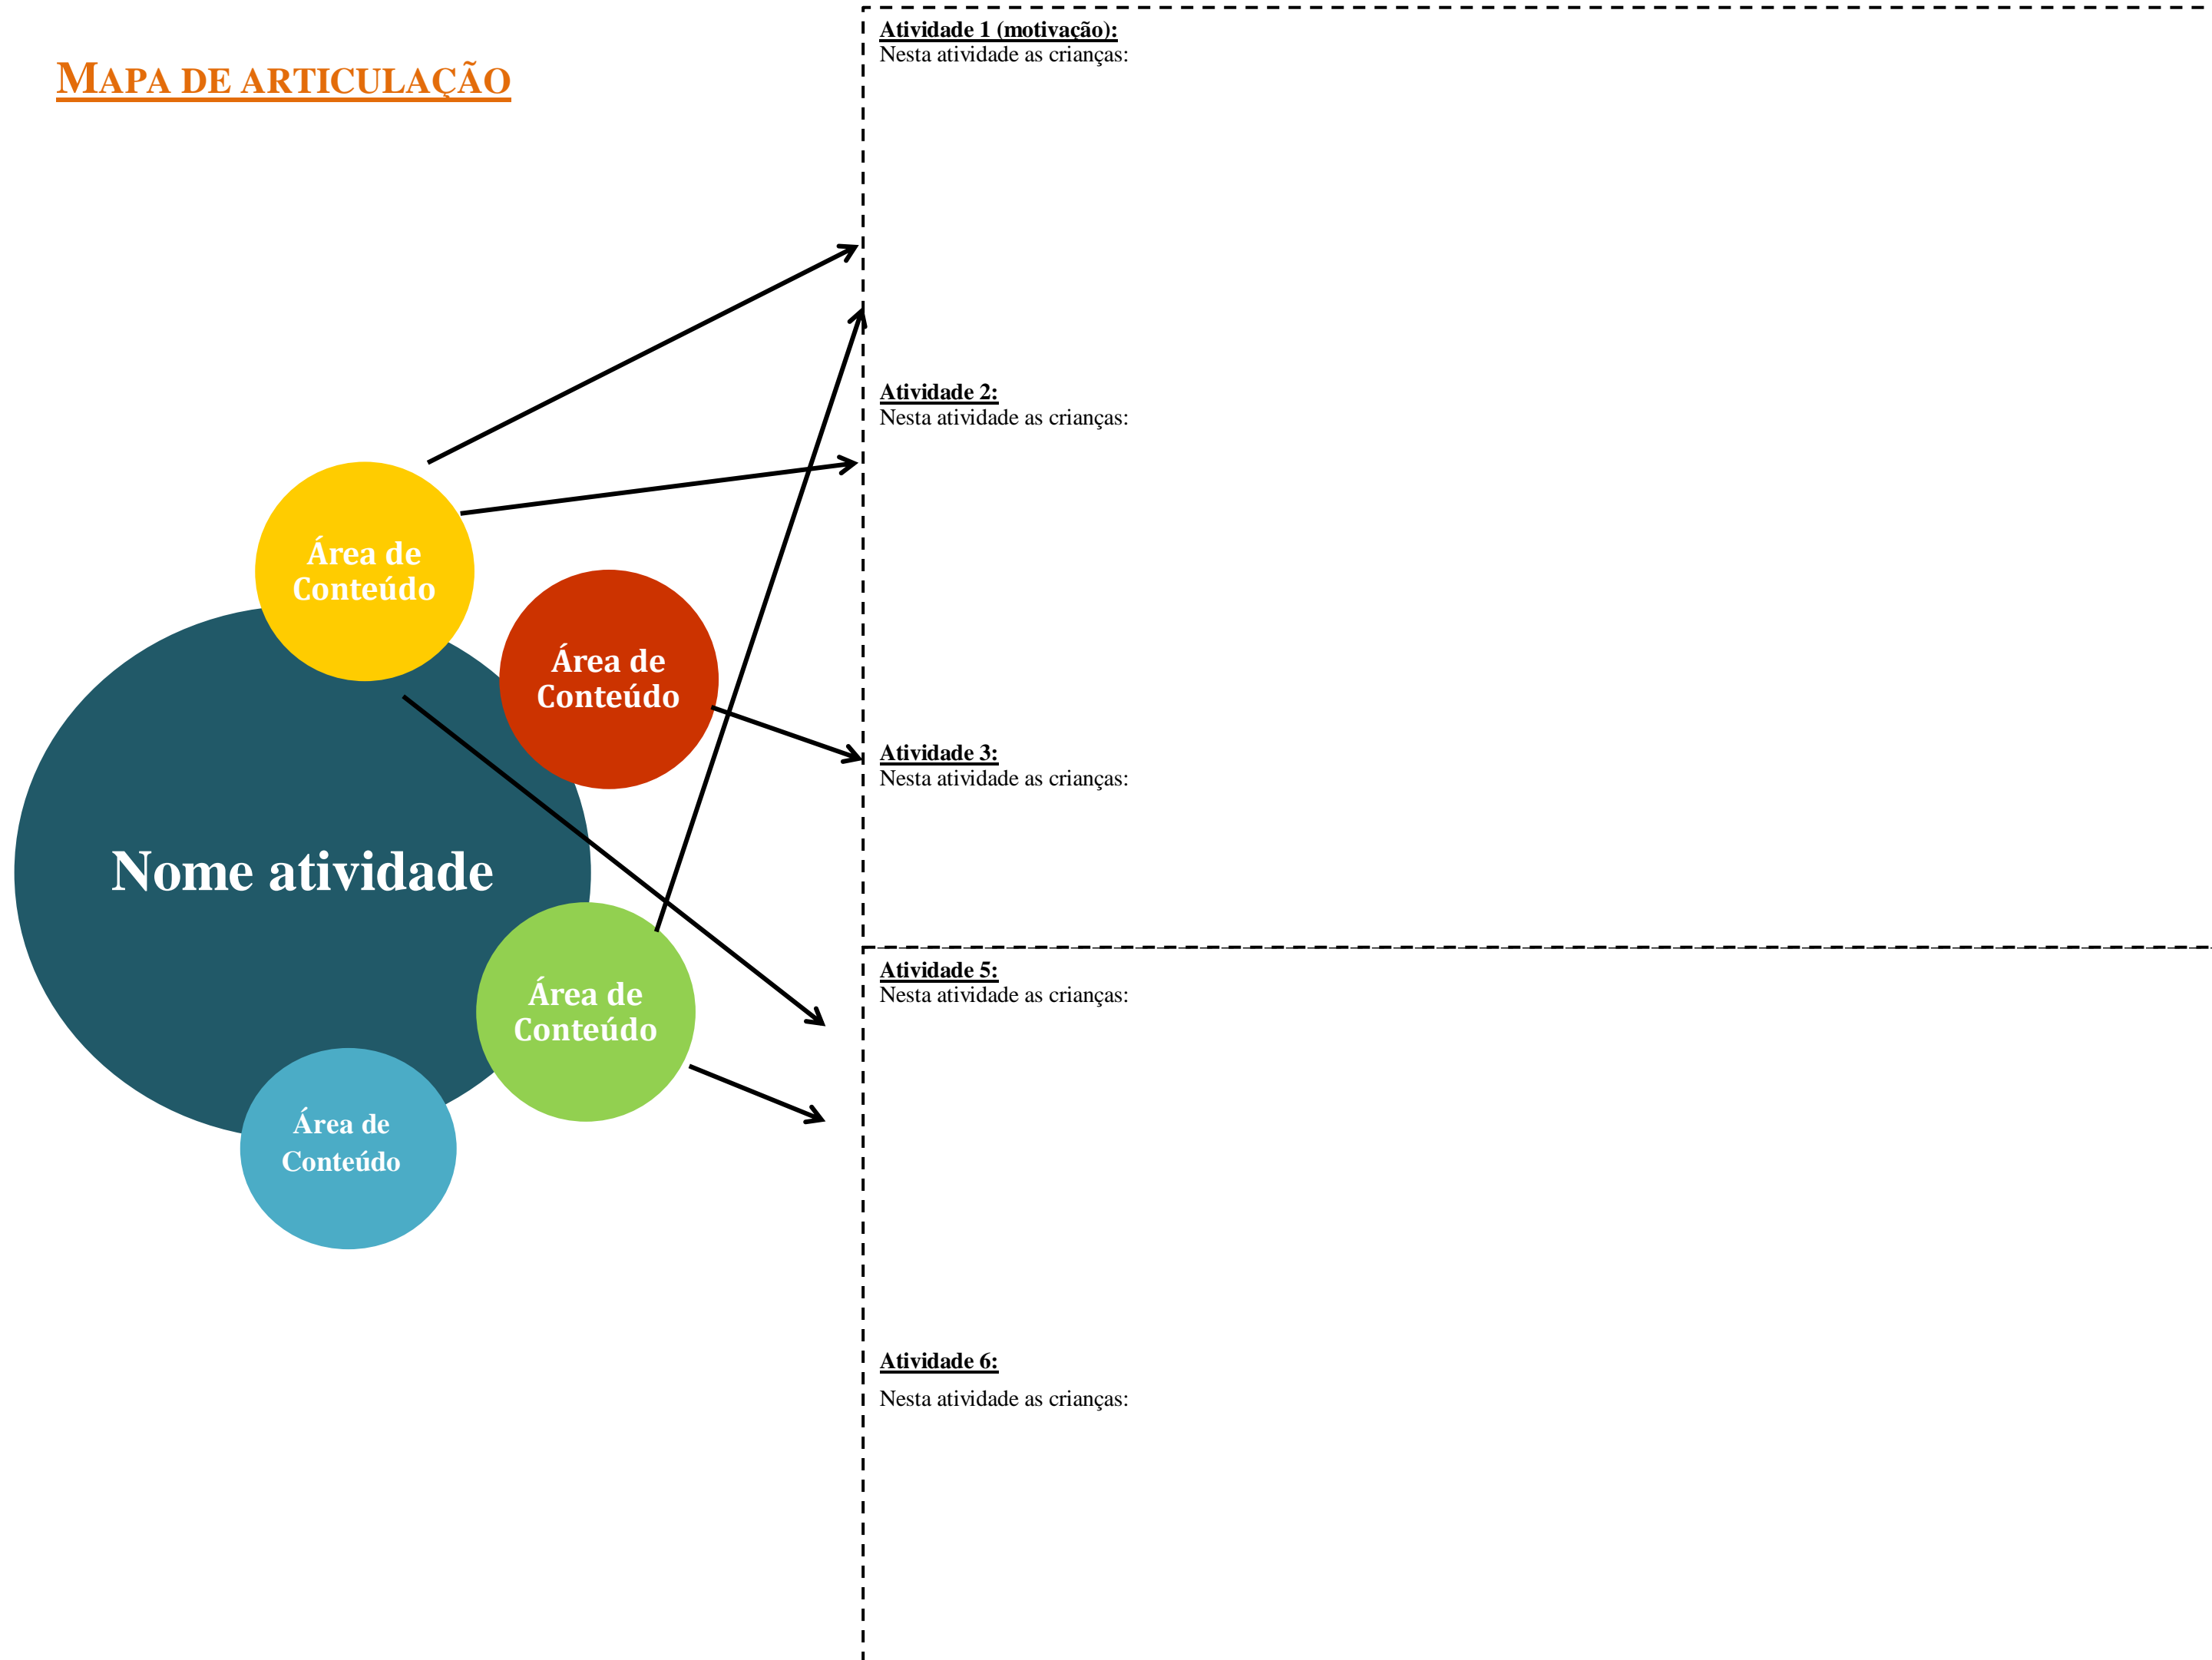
MAPA DE ARTICULAÇÃO

Área de Conteúdo

Área de Conteúdo

Nome atividade

Área de Conteúdo

Área de Conteúdo

Atividade 1 (motivação):
Nesta atividade as crianças:

Atividade 2:
Nesta atividade as crianças:

Atividade 3:
Nesta atividade as crianças:

Atividade 5:
Nesta atividade as crianças:

Atividade 6:
Nesta atividade as crianças: